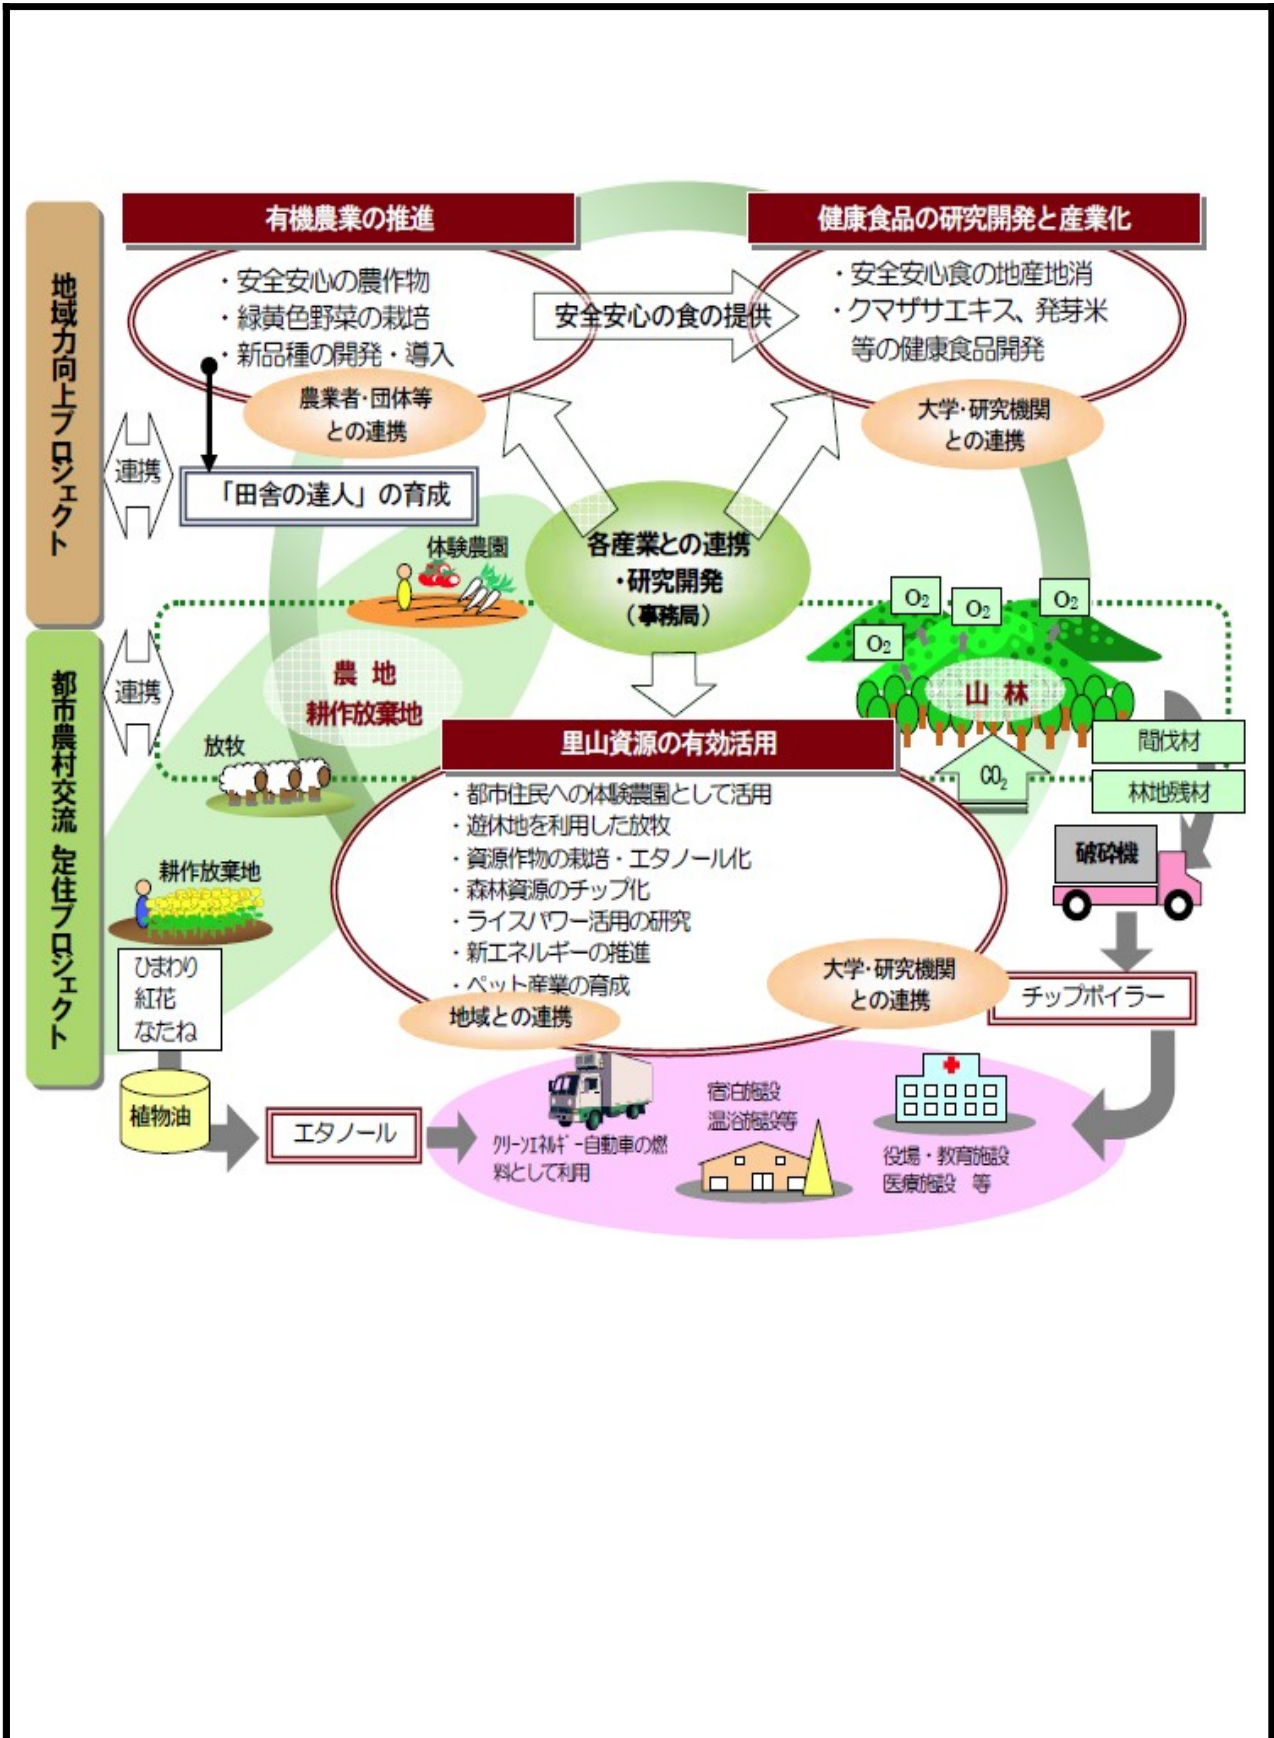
地域力向上プロジェクト

有機農業の推進

・安全安心の農作物
・緑黄色野菜の栽培
・新品種の開発・導入

農業者･団体等との連携

安全安心の食の提供

健康食品の研究開発と産業化

・安全安心食の地産地消
・クマザサエキス、発芽米等の健康食品開発

大学･研究機関との連携

連携

「田舎の達人」の育成

体験農園

各産業との連携
・研究開発
（事務局）

$O_2$ $O_2$ $O_2$ $O_2$

都市農村交流 定住プロジェクト

連携

農 地
耕作放棄地

山 林

放牧

里山資源の有効活用

間伐材

林地残材

$CO_2$

・都市住民への体験農園として活用
・遊休地を利用した放牧
・資源作物の栽培・エタノール化
・森林資源のチップ化
・ライスパワー活用の研究
・新エネルギーの推進
・ペット産業の育成

破砕機

耕作放棄地

ひまわり
紅花
なたね

地域との連携

大学･研究機関との連携

チップボイラー

植物油

エタノール

クリーンエネルギー自動車の燃料として利用

宿泊施設
温浴施設等

役場・教育施設
医療施設 等